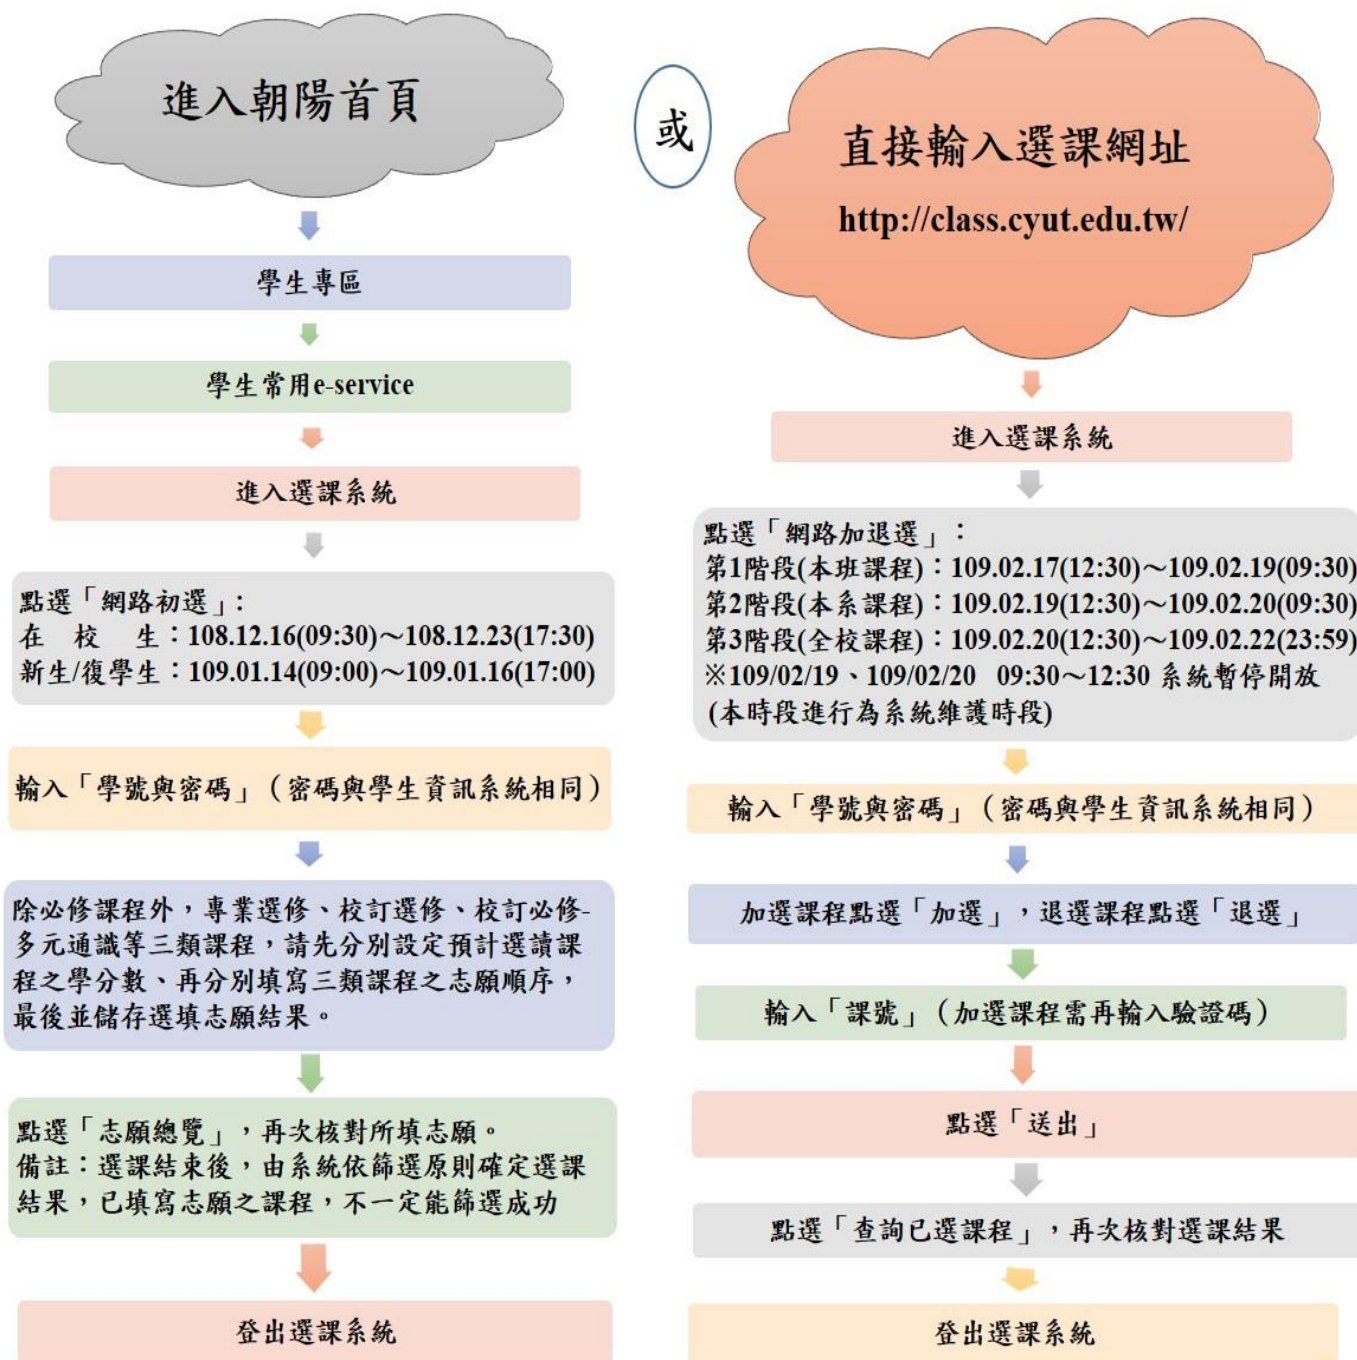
進入朝陽首頁

學生專區

學生常用e-service

進入選課系統

點選「網路初選」:
在　校　生：108.12.16(09:30)～108.12.23(17:30)
新生/復學生：109.01.14(09:00)～109.01.16(17:00)

輸入「學號與密碼」（密碼與學生資訊系統相同）

除必修課程外，專業選修、校訂選修、校訂必修-多元通識等三類課程，請先分別設定預計選讀課程之學分數、再分別填寫三類課程之志願順序，最後並儲存選填志願結果。

點選「志願總覽」，再次核對所填志願。
備註：選課結束後，由系統依篩選原則確定選課結果，已填寫志願之課程，不一定能篩選成功

登出選課系統

或

直接輸入選課網址
http://class.cyut.edu.tw/

進入選課系統

點選「網路加退選」：
第1階段(本班課程)：109.02.17(12:30)～109.02.19(09:30)
第2階段(本系課程)：109.02.19(12:30)～109.02.20(09:30)
第3階段(全校課程)：109.02.20(12:30)～109.02.22(23:59)
※109/02/19、109/02/20　09:30～12:30 系統暫停開放
(本時段進行為系統維護時段)

輸入「學號與密碼」（密碼與學生資訊系統相同）

加選課程點選「加選」，退選課程點選「退選」

輸入「課號」（加選課程需再輸入驗證碼）

點選「送出」

點選「查詢已選課程」，再次核對選課結果

登出選課系統